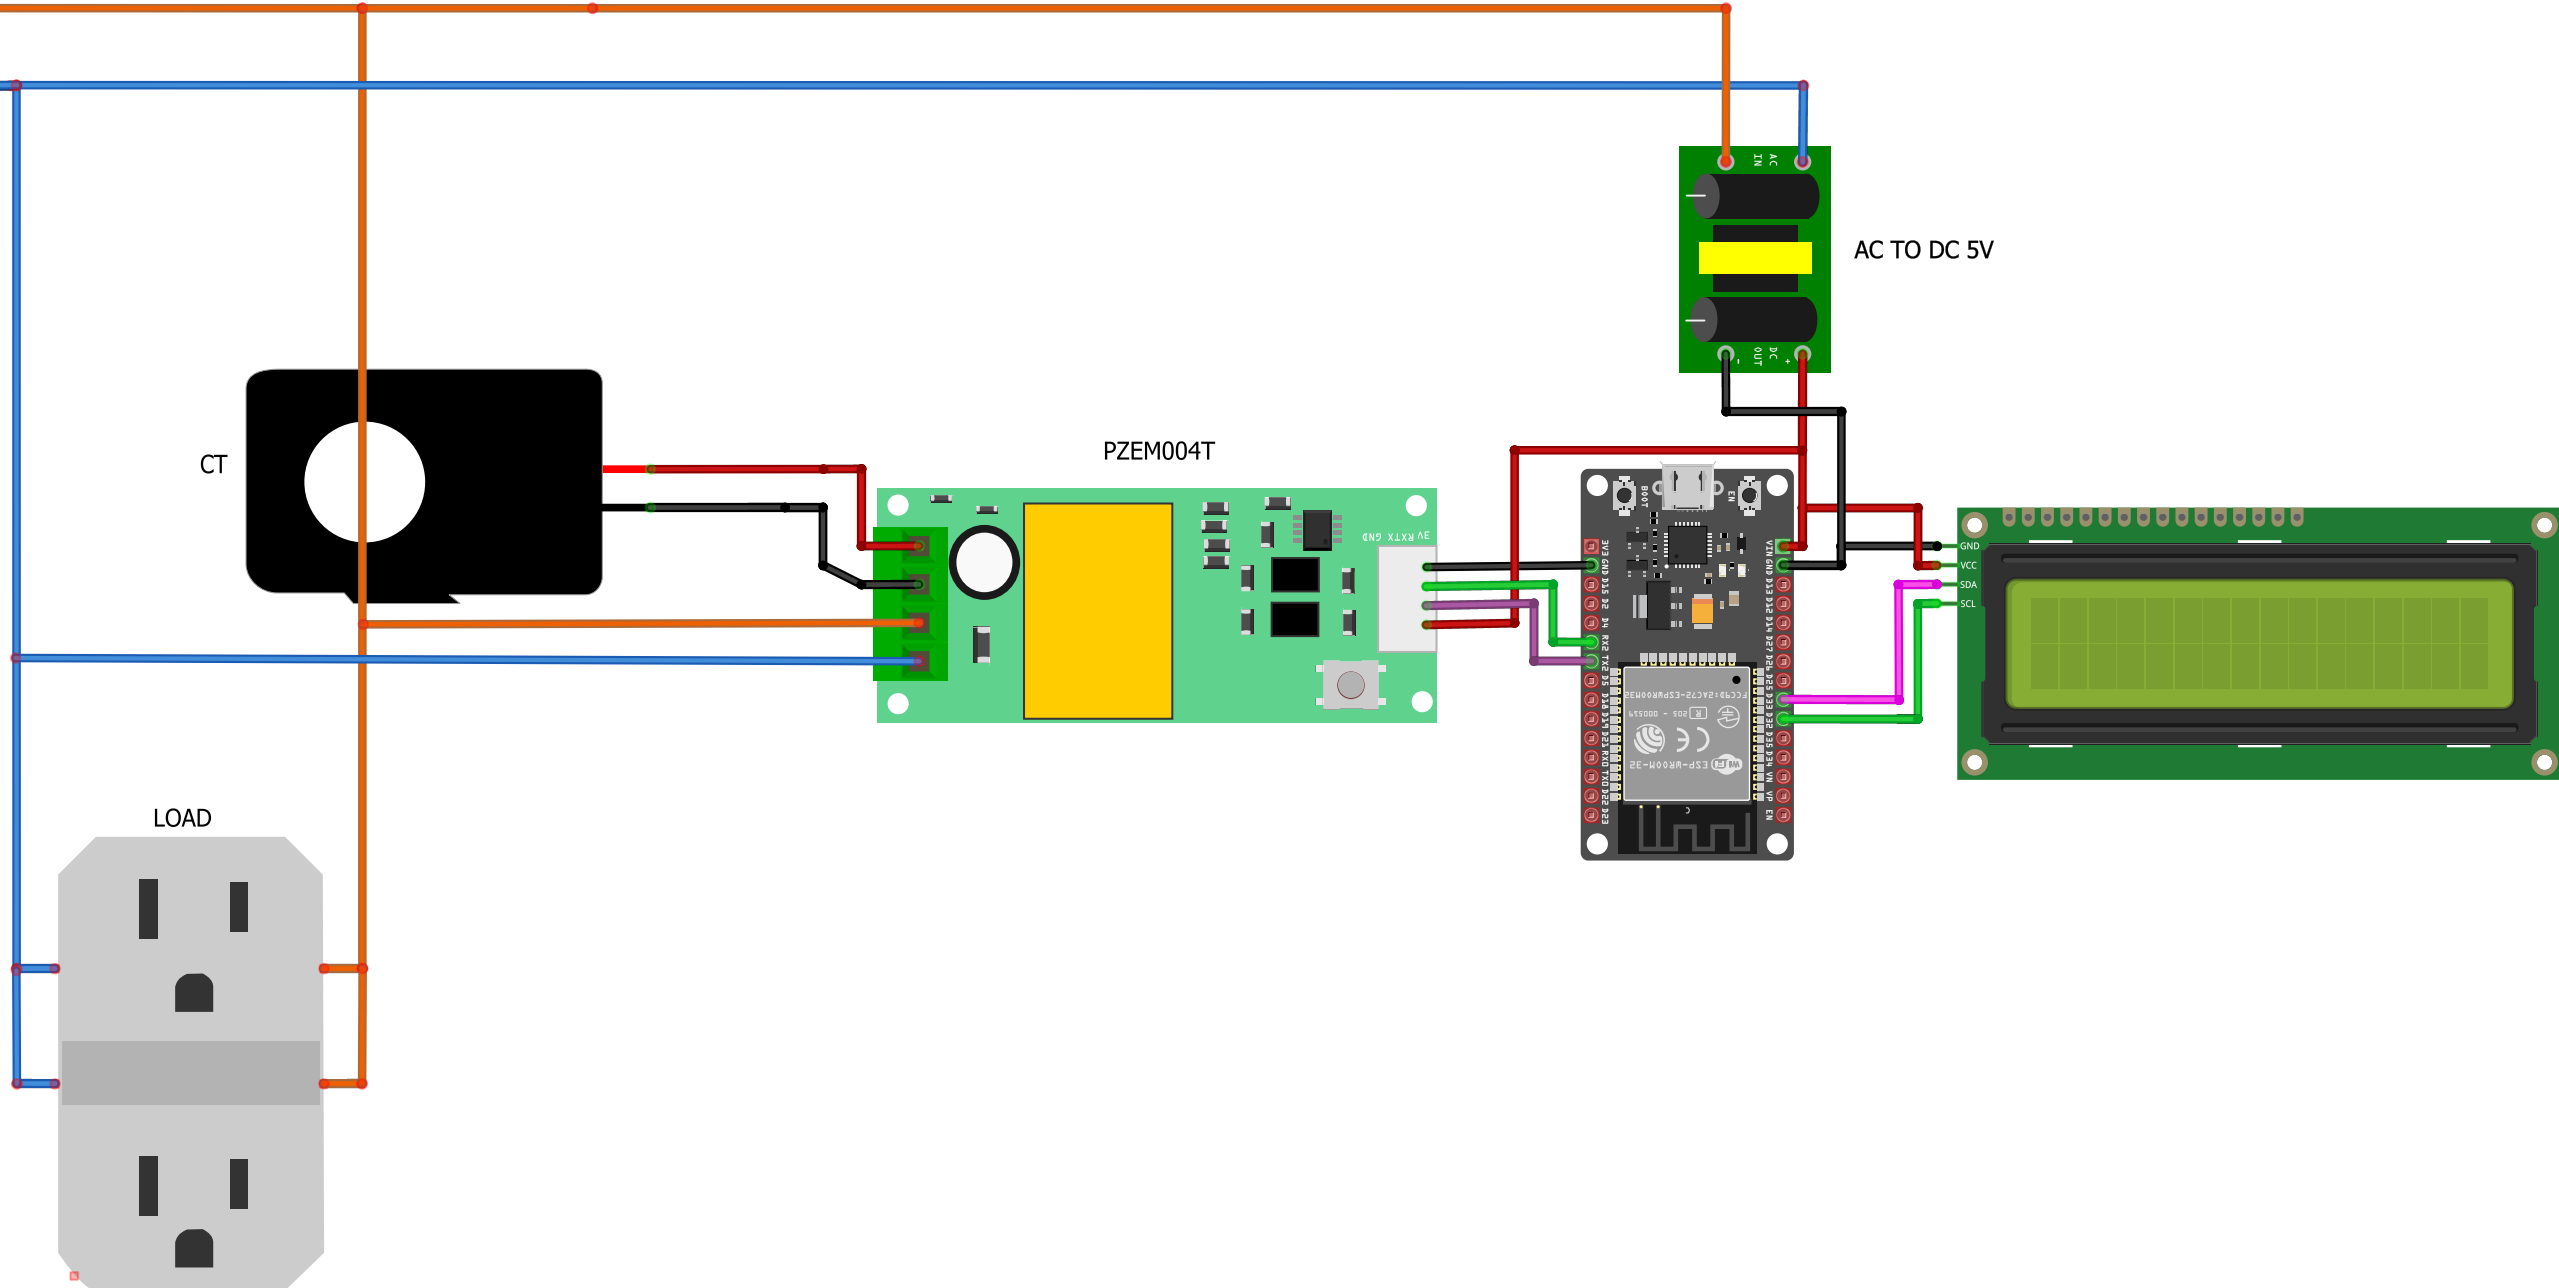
AC IN

AC TO DC 5V

DC OUT

- +

CT

PZEM004T

5V RX TX GND

BOOT EN

3V3 GND D15 D2 D4 RX2 TX2 D5 D18 D19 D21 RX0 TX0 D22 D23

VIN GND D13 D12 D14 D27 D26 D25 D33 D32 D35 D34 VN VP EN

ESP-WROOM-32

GND
VCC
SDA
SCL

LOAD